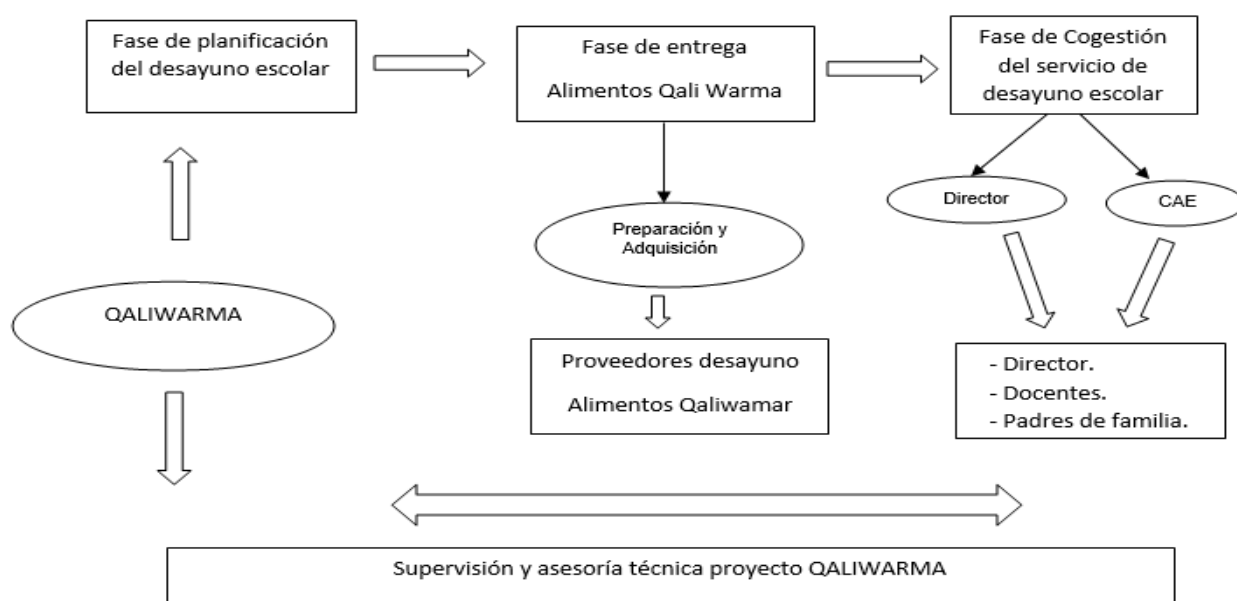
Fase de planificación del desayuno escolar

Fase de entrega

Alimentos Qali Warma

Fase de Cogestión del servicio de desayuno escolar

Director

CAE

Preparación y Adquisición

QALIWARMA

Proveedores desayuno

Alimentos Qaliwamar

- Director.
- Docentes.
- Padres de familia.

Supervisión y asesoría técnica proyecto QALIWARMA